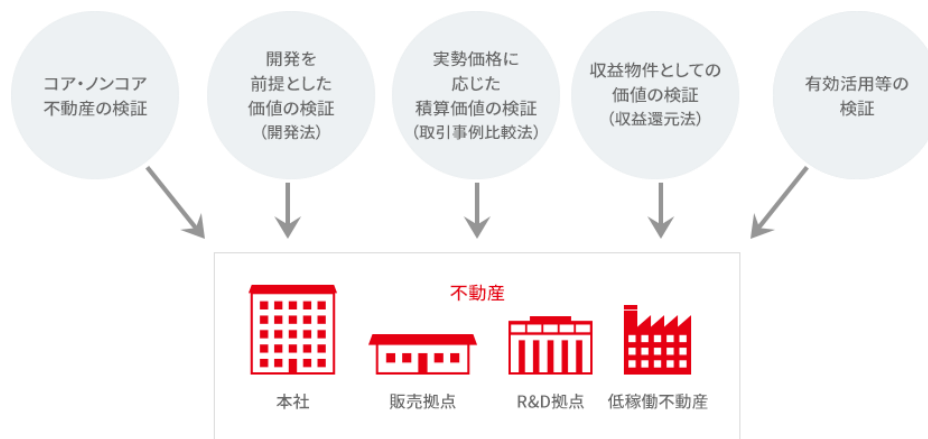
コア・ノンコア
不動産の検証

開発を
前提とした
価値の検証
（開発法）

実勢価格に
応じた
積算価値の検証
（取引事例比較法）

収益物件としての
価値の検証
（収益還元法）

有効活用等の
検証

不動産

本社

販売拠点

R&D拠点

低稼働不動産